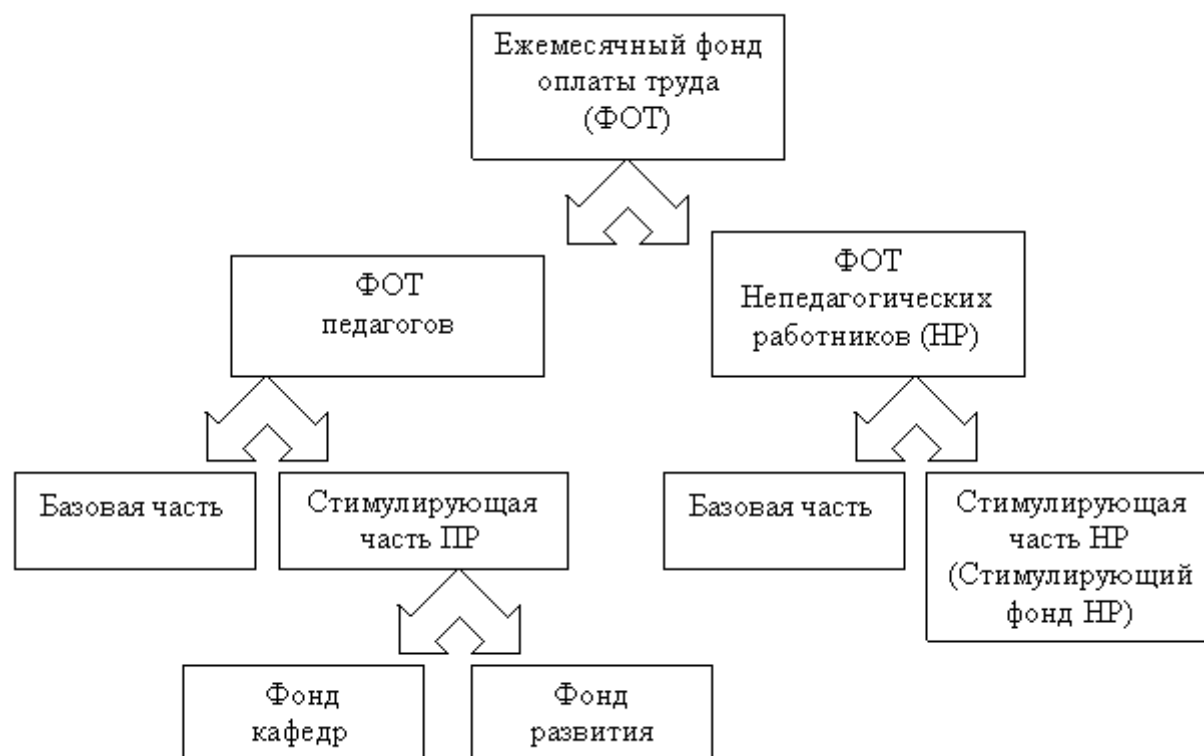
Ежемесячный фонд оплаты труда (ФОТ)

ФОТ педагогов

ФОТ Непедагогических работников (НР)

Базовая часть

Стимулирующая часть ПР

Базовая часть

Стимулирующая часть НР (Стимулирующий фонд НР)

Фонд кафедр

Фонд развития